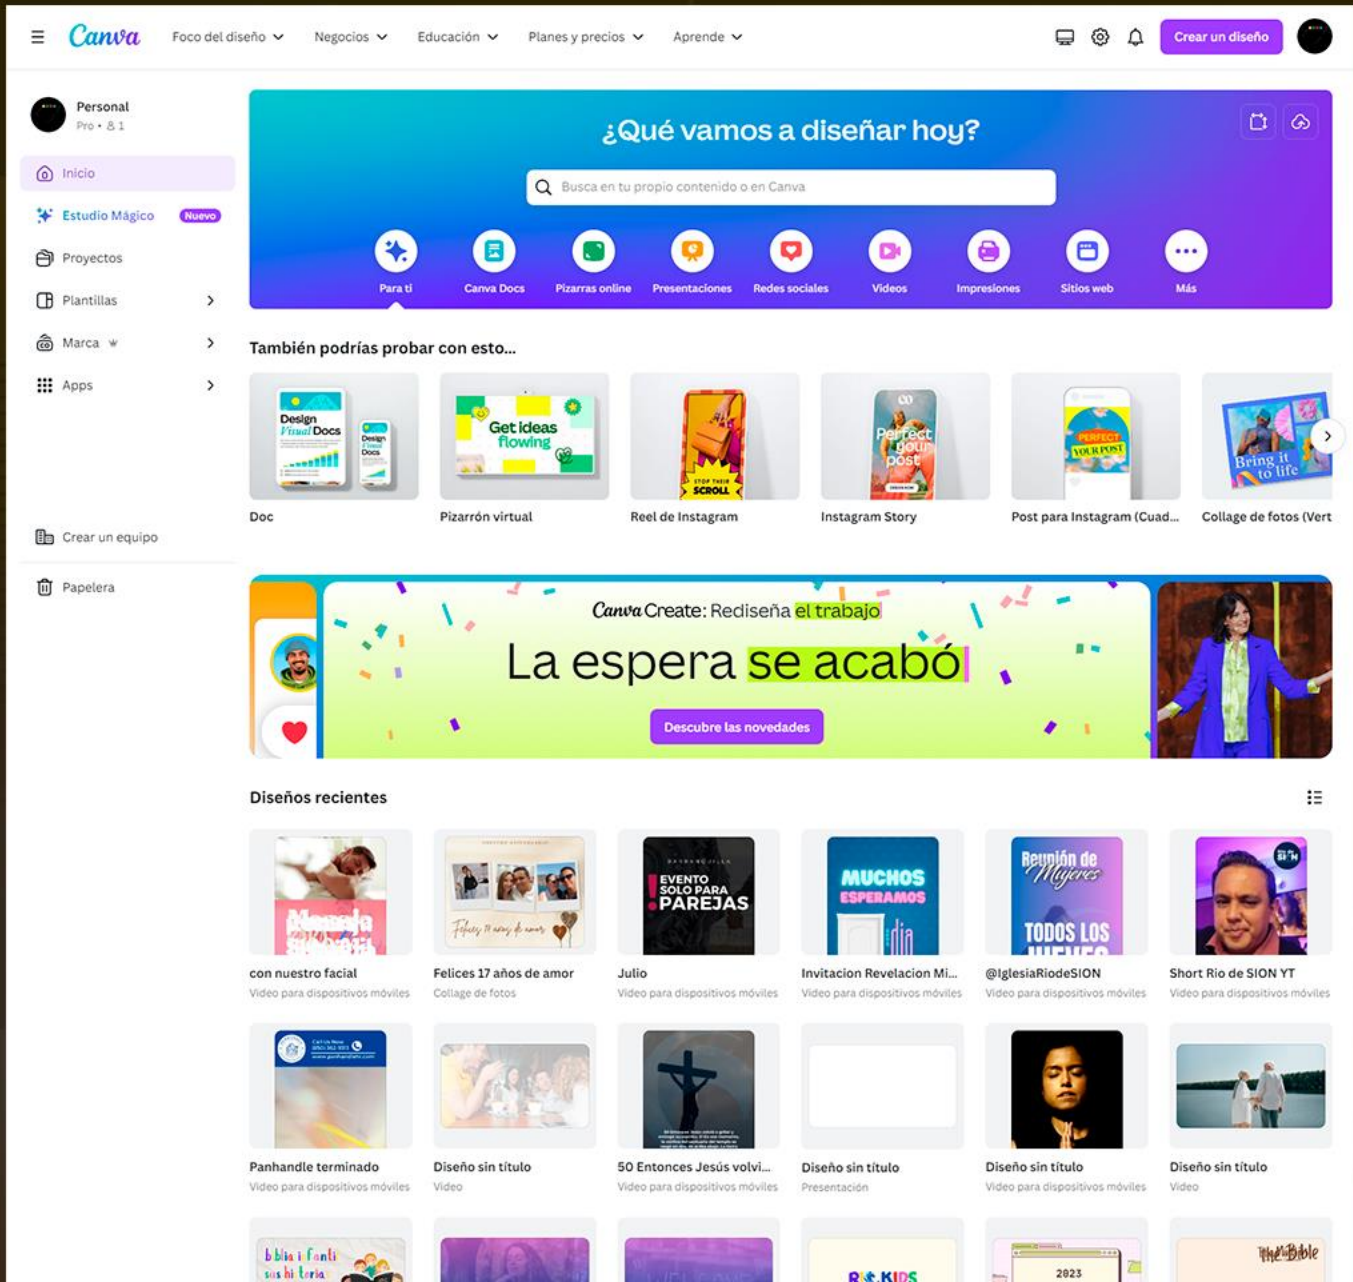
Canva Foco del diseño Negocios Educación Planes y precios Aprende Crear un diseño

Personal
Pro • 8 1

Inicio
Estudio Mágico Nuevo
Proyectos
Plantillas
Marca
Apps

Crear un equipo
Papelera

¿Qué vamos a diseñar hoy?

Busca en tu propio contenido o en Canva

Para ti
Canva Docs
Pizarras online
Presentaciones
Redes sociales
Videos
Impresiones
Sitios web
Más

También podrías probar con esto...

Design Visual Docs
Get ideas flowing
STOP THEIR SCROLL
Perfect your post
PERFECT YOUR POST
Bring it to life

Doc
Pizarrón virtual
Reel de Instagram
Instagram Story
Post para Instagram (Cuad...
Collage de fotos (Vert

Canva Create: Rediseña el trabajo
La espera se acabó
Descubre las novedades

Diseños recientes

EVENTO SOLO PARA PAREJAS
MUCHOS ESPERAMOS
Reunión de Mujeres
TODOS LOS

con nuestro facial
Video para dispositivos móviles
Felices 17 años de amor
Collage de fotos
Julio
Video para dispositivos móviles
Invitacion Revelacion Mi...
Video para dispositivos móviles
@IglesiaRiodeSION
Video para dispositivos móviles
Short Rio de SION YT
Video para dispositivos móviles

Panhandle terminado
Video para dispositivos móviles
Diseño sin título
Video
50 Entonces Jesús volvi...
Video para dispositivos móviles
Diseño sin título
Presentación
Diseño sin título
Video para dispositivos móviles
Diseño sin título
Video

biblia infantil su historia
RIO KIDS
2023
The Bible